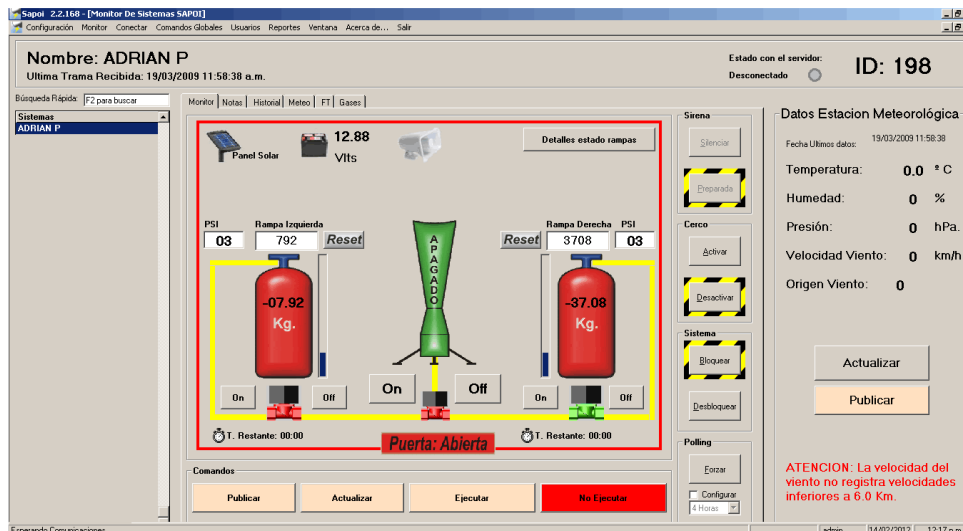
Sapoi 2.2.168 - [Monitor De Sistemas SAPOI]
Configuración Monitor Conectar Comandos Globales Usuarios Reportes Ventana Acerca de... Salir

Nombre: ADRIAN P
Ultima Trama Recibida: 19/03/2009 11:58:38 a.m.

Estado con el servidor:
Desconectado

ID: 198

Búsqueda Rápida: F2 para buscar

Sistemas
ADRIAN P

Monitor | Notas | Historial | Meteo | FT | Gases

Panel Solar
12.88
Vlts

Detalles estado rampas

PSI
03
Rampa Izquierda
792
Reset

APAGADO

Reset
Rampa Derecha
3708
PSI
03

-07.92
Kg.

-37.08
Kg.

On
Off
On
Off
On
Off

T. Restante: 00:00
Puerta: Abierta
T. Restante: 00:00

Comandos
Publicar
Actualizar
Ejecutar
No Ejecutar

Sirena
Silenciar
Preparada

Cerco
Activar
Desactivar

Sistema
Bloquear
Desbloquear

Polling
Forzar
Configurar
4 Horas

Datos Estacion Meteorológica
Fecha Ultimos datos: 19/03/2009 11:58:38
Temperatura: 0.0 º C
Humedad: 0 %
Presión: 0 hPa.
Velocidad Viento: 0 km/h
Origen Viento: 0

Actualizar
Publicar

ATENCION: La velocidad del viento no registra velocidades inferiores a 6.0 Km.

Esperando Comunicaciones
admin
14/02/2012
12:17 p.m.